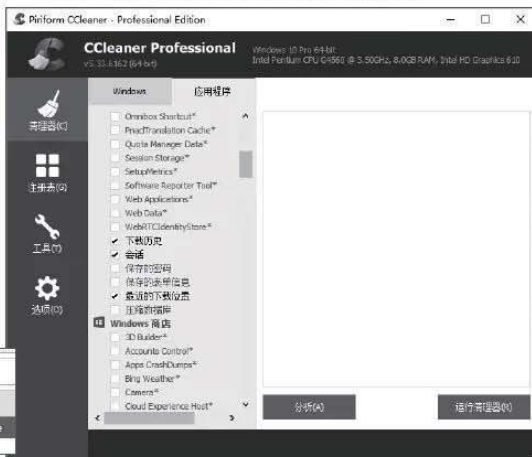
Piriform CCleaner - Professional Edition

CCleaner Professional
v5.33.6162 (64-bit)

Windows 10 Pro 64-bit
Intel Pentium CPU G4560 @ 3.50GHz, 8.0GB RAM, Intel HD Graphics 610

清理器(C)
注册表(G)
工具(T)
选项(O)

Windows
应用程序

Omnibox Shortcut*
PrefTranslation Cache*
Quota Manager Data*
Session Storage*
SetupMetrics*
Software Reporter Tool*
Web Applications*
Web Data*
WebRTCIdentityStore*
下载历史
会话
保存的密码
保存的表单信息
最近的下载位置
压缩数据库
Windows 商店
3D Builder*
Accounts Control*
Apps CrashDumps*
Bing Weather*
Camera*
Cloud Experience Host*

分析(A)
运行清理器(R)